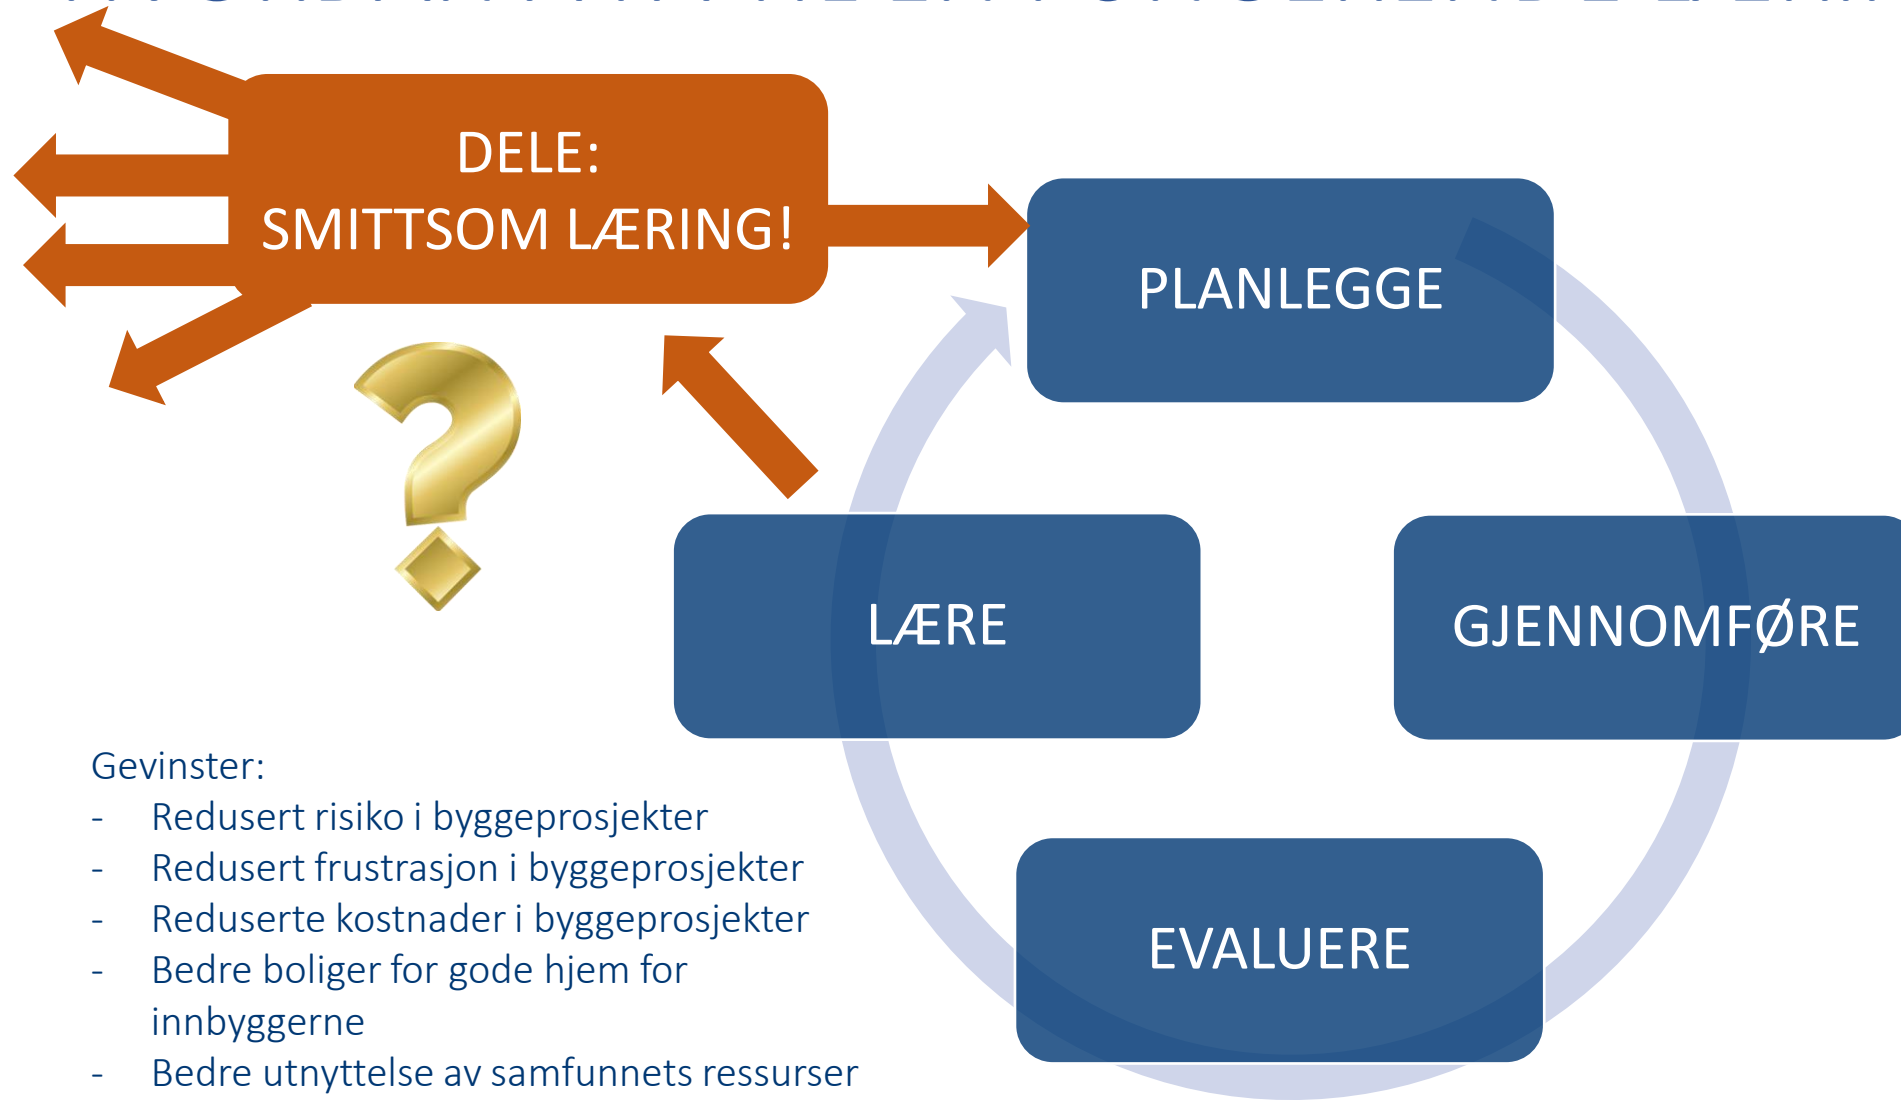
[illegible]

DELE:
SMITTSOM LÆRING!

PLANLEGGE

LÆRE

GJENNOMFØRE

EVALUERE

Gevinster:
- Redusert risiko i byggeprosjekter
- Redusert frustrasjon i byggeprosjekter
- Reduserte kostnader i byggeprosjekter
- Bedre boliger for gode hjem for innbyggerne
- Bedre utnyttelse av samfunnets ressurser